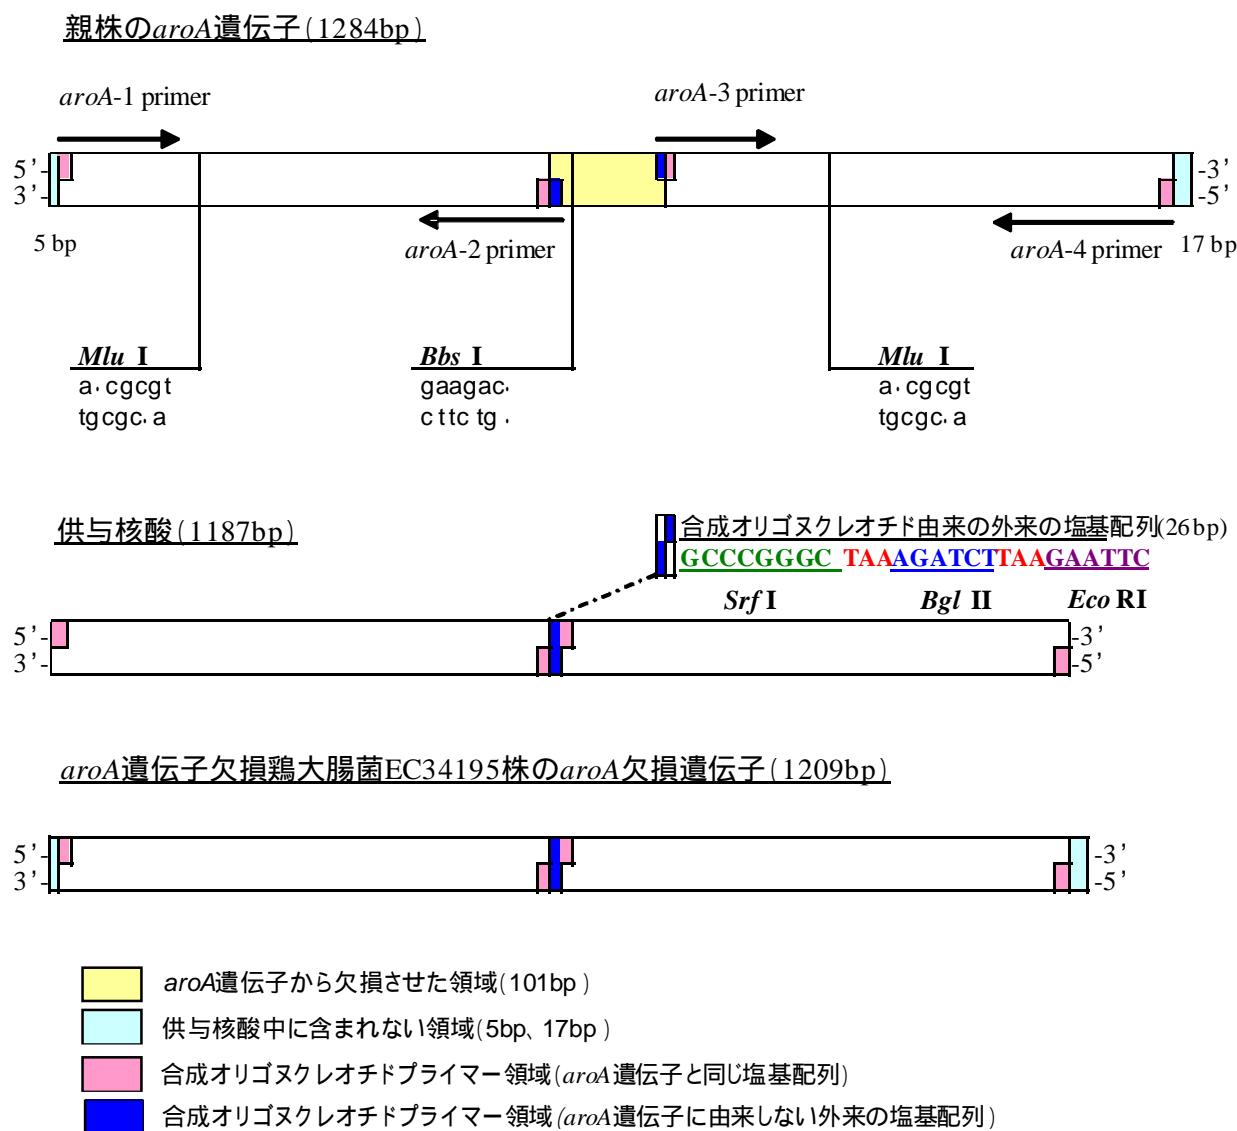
親株の*aroA*遺伝子(1284bp)

*aroA*-1 primer

*aroA*-3 primer

5'-
3'-

-3'
-5'

5 bp

*aroA*-2 primer

*aroA*-4 primer

17 bp

***Mlu*** **I**
a·cgcgt
tgcgc·a

***Bbs*** **I**
gaagac·
cttc tg·

***Mlu*** **I**
a·cgcgt
tgcgc·a

供与核酸(1187bp)

合成オリゴヌクレオチド由来の外来の塩基配列(26bp)
GCCCGGGC TAAAGATCTTAAGAATTC

***Srf*** **I** ***Bgl*** **II** ***Eco*** **RI**

5'-
3'-

-3'
-5'

*aroA*遺伝子欠損鶏大腸菌EC34195株の*aroA*欠損遺伝子(1209bp)

5'-
3'-

-3'
-5'

*aroA*遺伝子から欠損させた領域(101bp)

供与核酸中に含まれない領域(5bp、17bp)

合成オリゴヌクレオチドプライマー領域(*aroA*遺伝子と同じ塩基配列)

合成オリゴヌクレオチドプライマー領域(*aroA*遺伝子に由来しない外来の塩基配列)